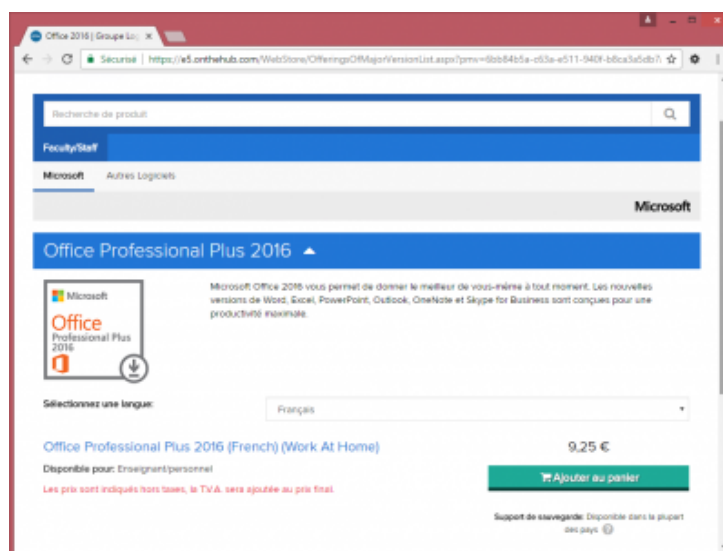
Office 2016 | Groupe Lo ×

Sécurisé | https://e5.onthehub.com/WebStore/OfferingsOfMajorVersionList.aspx?pmv=6bb84b5a-c63a-e511-940f-b8ca3a5db7

Recherche de produit

Faculty/Staff

Microsoft Autres Logiciels

Microsoft

Office Professional Plus 2016

Microsoft
Office
Professional Plus
2016

Microsoft Office 2016 vous permet de donner le meilleur de vous-même à tout moment. Les nouvelles versions de Word, Excel, PowerPoint, Outlook, OneNote et Skype for Business sont conçues pour une productivité maximale.

Sélectionnez une langue: Français

Office Professional Plus 2016 (French) (Work At Home)

9,25 €

Disponible pour: Enseignant/personnel

Les prix sont indiqués hors taxes, la T.V.A. sera ajoutée au prix final.

Ajouter au panier

Support de sauvegarde: Disponible dans la plupart des pays